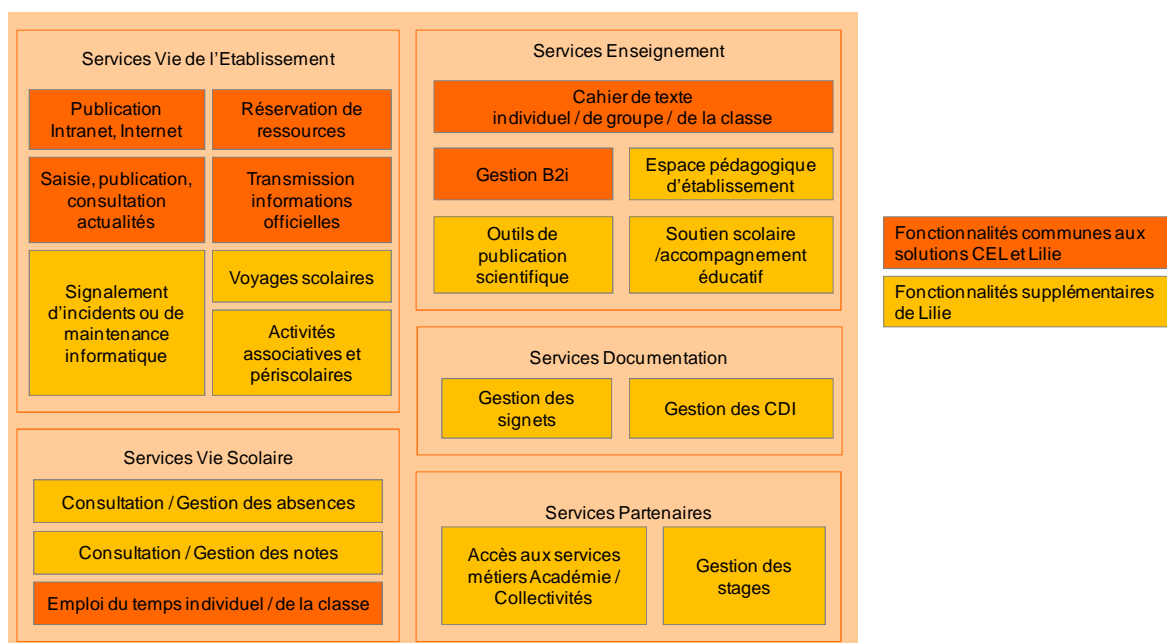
Services Vie de l'Etablissement

Publication Intranet, Internet

Réservation de ressources

Saisie, publication, consultation actualités

Transmission informations officielles

Signalement d'incidents ou de maintenance informatique

Voyages scolaires

Activités associatives et périscolaires

Services Enseignement

Cahier de texte individuel / de groupe / de la classe

Gestion B2i

Espace pédagogique d'établissement

Outils de publication scientifique

Soutien scolaire /accompagnement éducatif

Services Documentation

Gestion des signets

Gestion des CDI

Services Vie Scolaire

Consultation / Gestion des absences

Consultation / Gestion des notes

Emploi du temps individuel / de la classe

Services Partenaires

Accès aux services métiers Académie / Collectivités

Gestion des stages

Fonctionnalités communes aux solutions CEL et Lilie

Fonctionnalités supplémentaires de Lilie